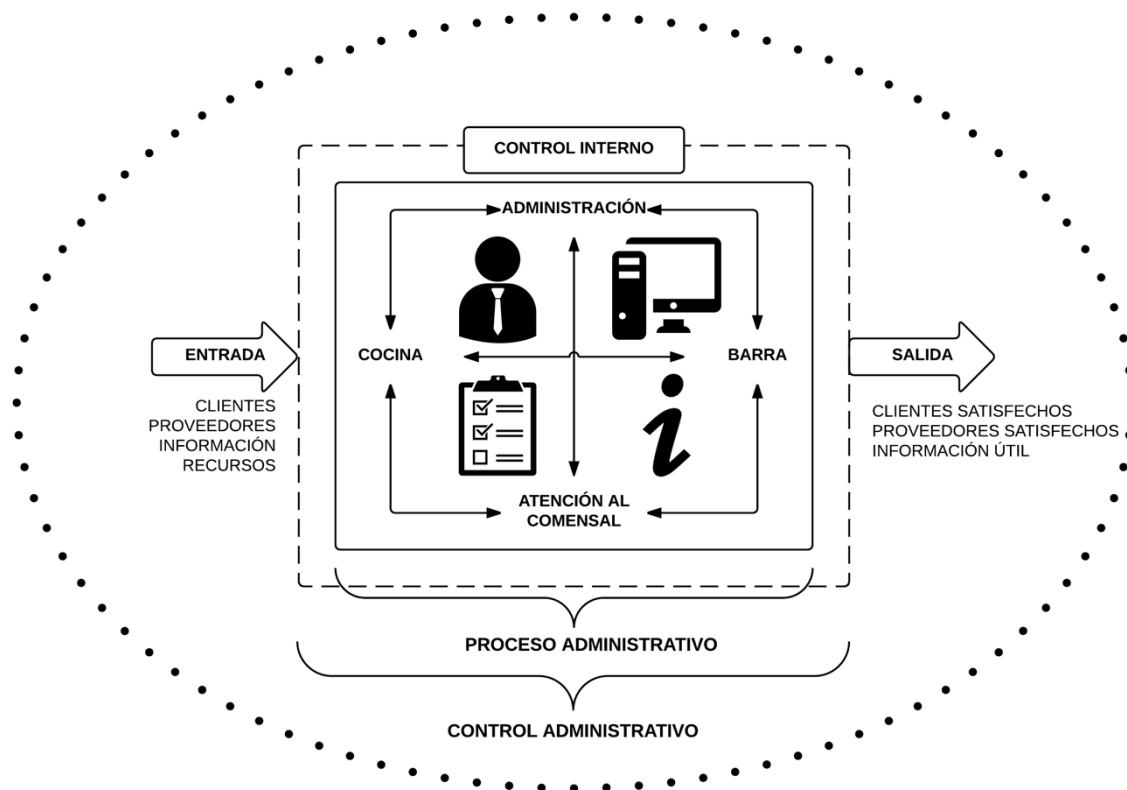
CONTROL INTERNO

ADMINISTRACIÓN

ENTRADA

CLIENTES
PROVEEDORES
INFORMACIÓN
RECURSOS

COCINA

BARRA

SALIDA

CLIENTES SATISFECHOS
PROVEEDORES SATISFECHOS
INFORMACIÓN ÚTIL

i

ATENCIÓN AL COMENSAL

PROCESO ADMINISTRATIVO

CONTROL ADMINISTRATIVO